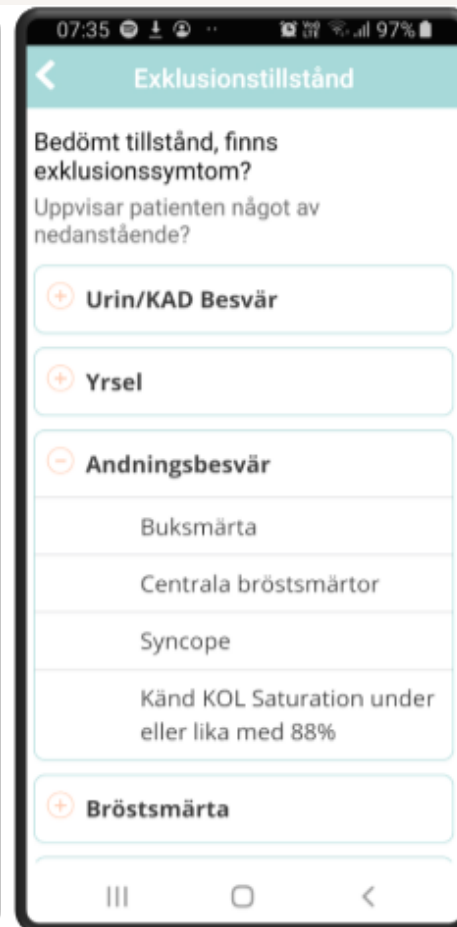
07:35 97%

Exklusionstillstånd

Bedömt tillstånd, finns exklusionssymtom?

Uppvisar patienten något av nedanstående?

Urin/KAD Besvär

Yrsel

Andningsbesvär

Buksmärta

Centrala bröstsmärtor

Syncope

Känd KOL Saturation under eller lika med 88%

Bröstsmärta